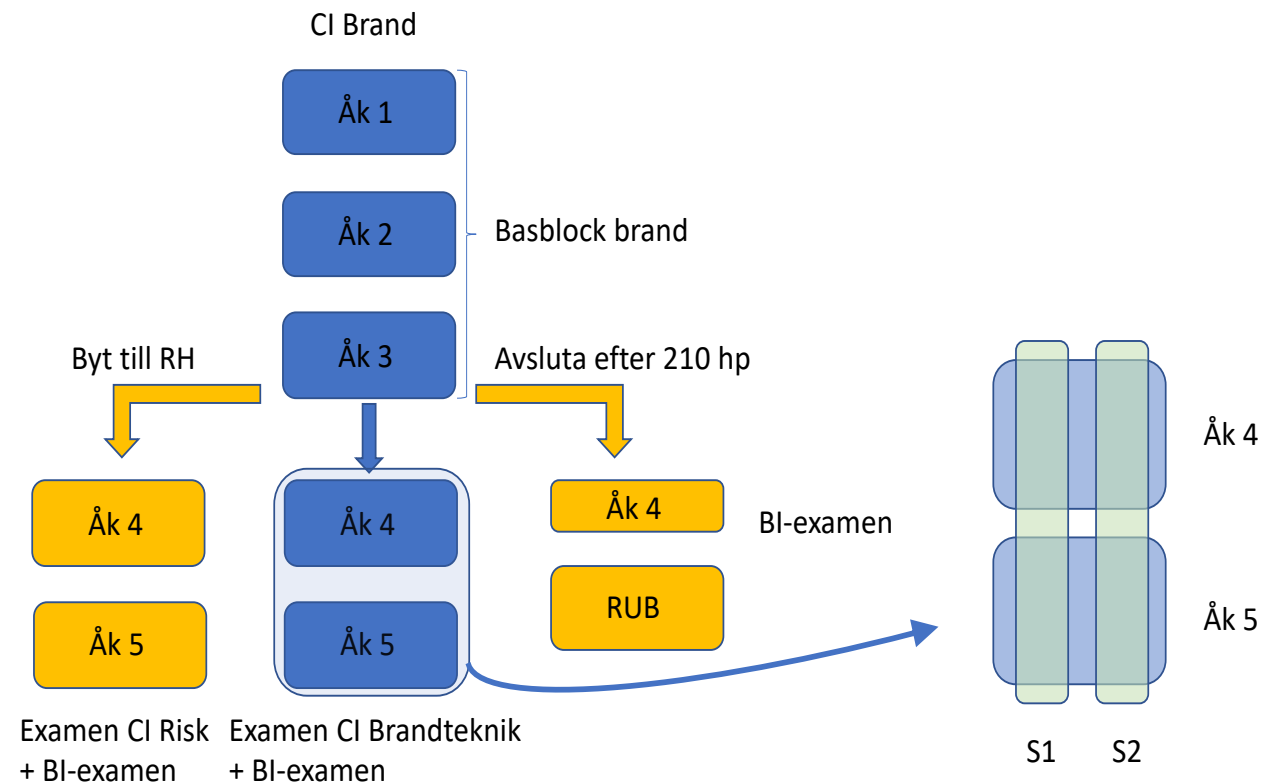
CI Brand

Åk 1

Åk 2

Basblock brand

Byt till RH

Åk 3

Avsluta efter 210 hp

Åk 4

Åk 5

Åk 4

Åk 5

Åk 4

BI-examen

RUB

Åk 4

Åk 5

Examen CI Risk + BI-examen

Examen CI Brandteknik + BI-examen

S1

S2